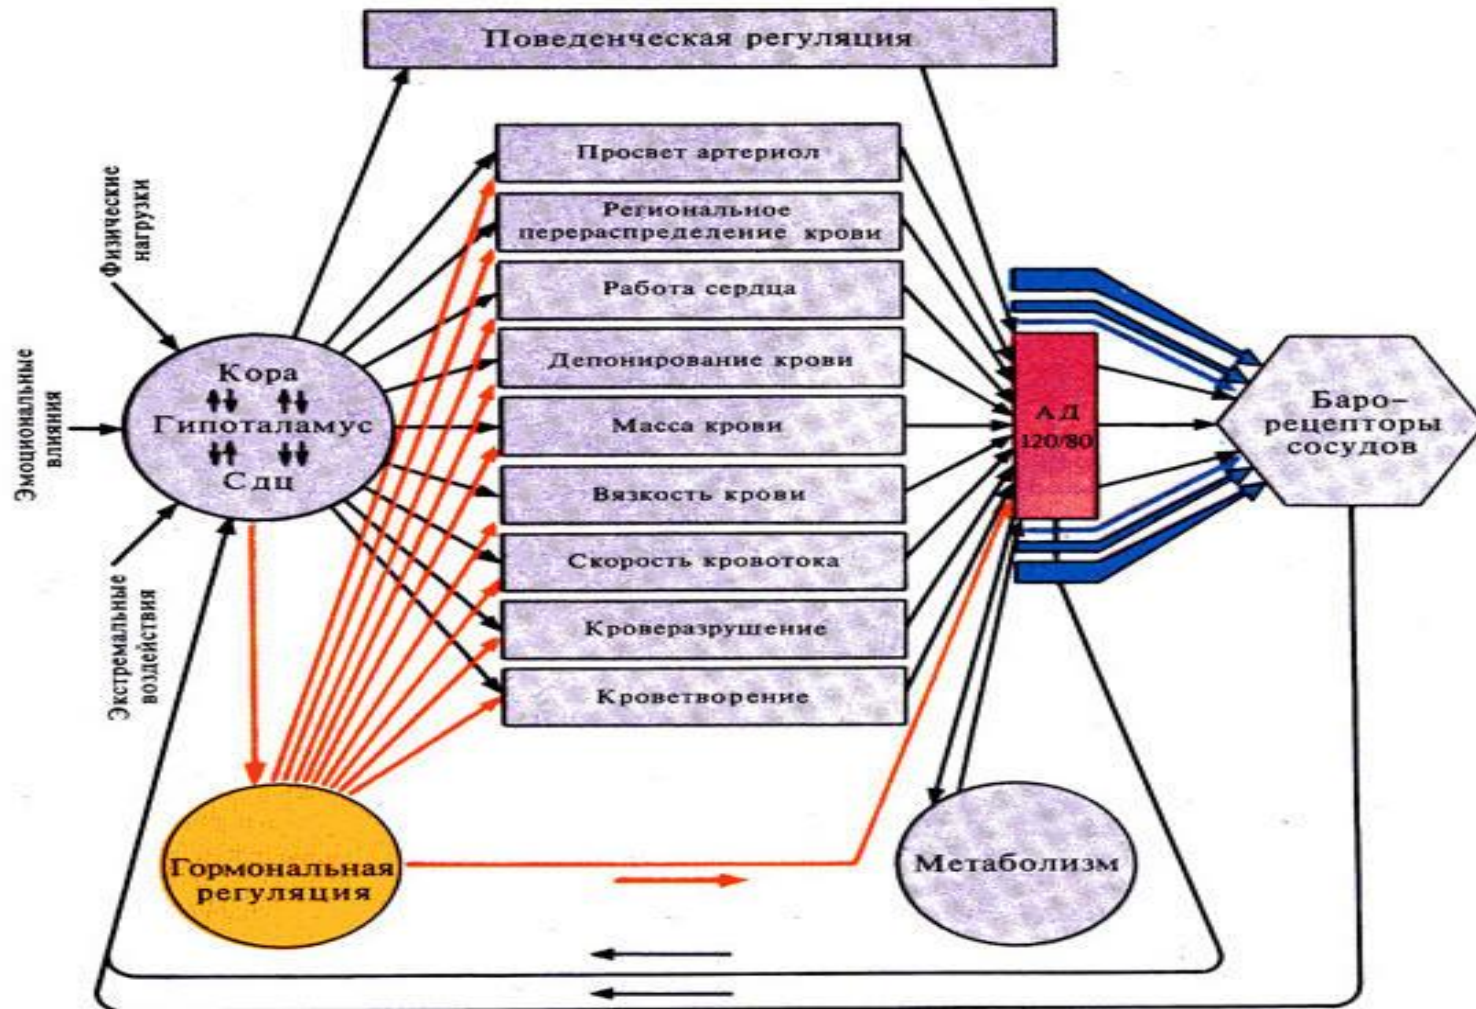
Поведенческая регуляция

Физические нагрузки

Эмоциональные влияния

Экстремальные воздействия

Кора
Гипоталамус
Сдц

Просвет артериол

Региональное перераспределение крови

Работа сердца

Депонирование крови

Масса крови

Вязкость крови

Скорость кровотока

Кроверазрушение

Кроветворение

АД 120/80

Баро-рецепторы сосудов

Гормональная регуляция

Метаболизм